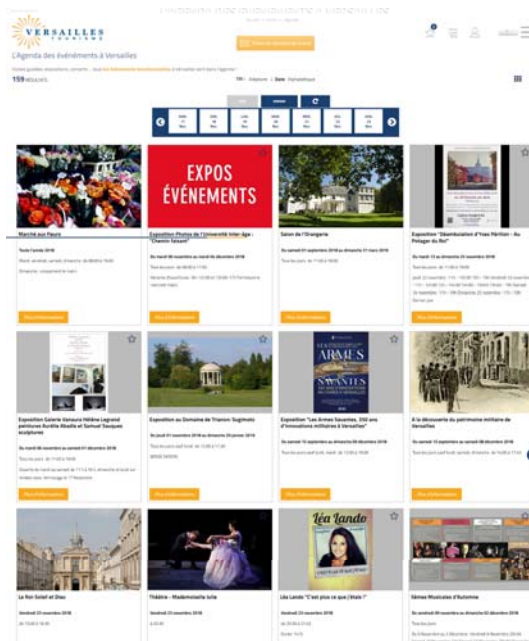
VERSAILLES TOURISME

L'Agenda des événements à Versailles

159 RÉSULTATS

Marché aux Fleurs

EXPOS ÉVÉNEMENTS

Exposition Photos de l'Université Inter-âge : "Chemin faisant"

Salon de l'Orangerie

Exposition "Déambulation d'Yves Pétillon - Au Potager du Roi"

Plus d'informations

Plus d'informations

Plus d'informations

Plus d'informations

Exposition Galerie Genaro Hélène Legrand peintures Aurélie Abadie et Samuel Sauques sculptures

Exposition au Domaine de Trianon: Sugimoto

LES ARMES SAVANTES

Exposition "Les Armes Savantes, 350 ans d'innovations militaires à Versailles"

A la découverte du patrimoine militaire de Versailles

Plus d'informations

Plus d'informations

Plus d'informations

Plus d'informations

Le Roi Soleil et Dieu

Théâtre - Mademoiselle Julie

Léa Lando

Léa Lando "C'est plus ce que j'étais !"

Slimes Musicales d'Automne